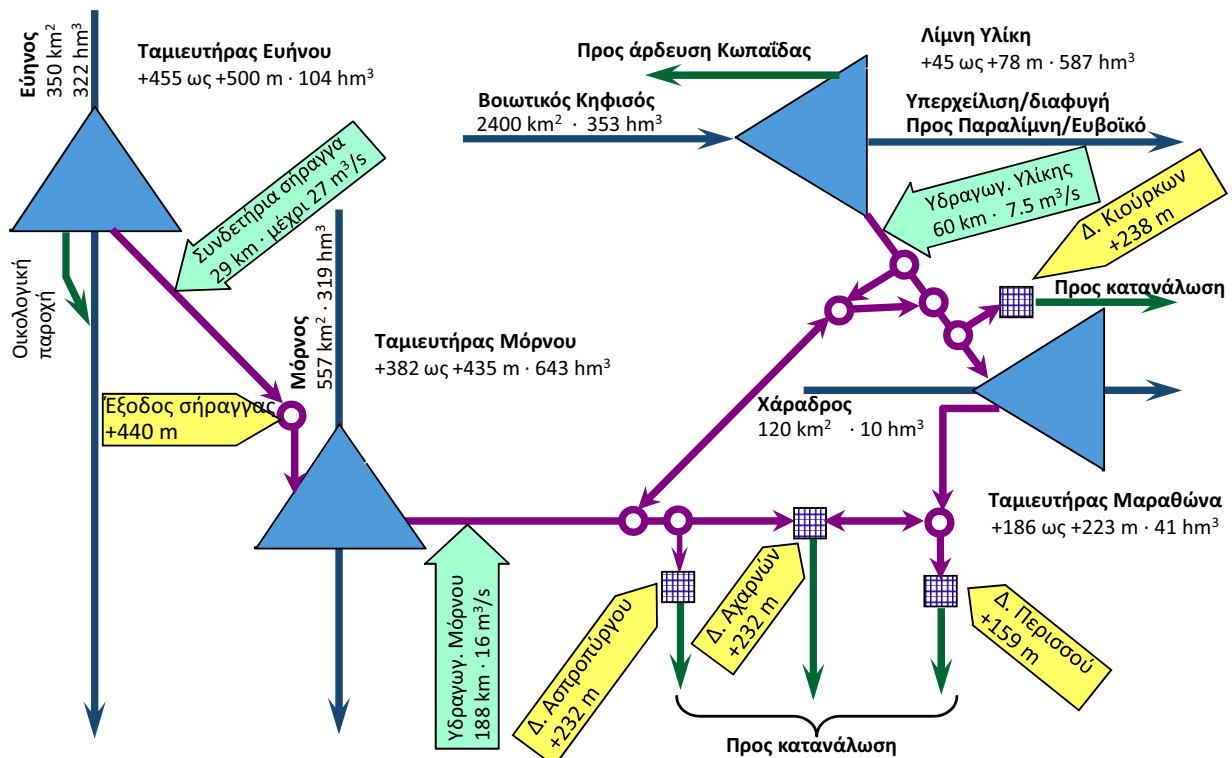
Εύηνος
350 km$^2$
322 hm$^3$

Ταμιευτήρας Ευήνου
+455 ως +500 m · 104 hm$^3$

Συνδετήρια σήραγγα
29 km · μέχρι 27 m$^3$/s

Οικολογική παροχή

Μόρνος
557 km$^2$ · 319 hm$^3$

Ταμιευτήρας Μόρνου
+382 ως +435 m · 643 hm$^3$

Έξοδος σήραγγας
+440 m

Προς άρδευση Κωπαΐδας

Λίμνη Υλίκη
+45 ως +78 m · 587 hm$^3$

Βοιωτικός Κηφισός
2400 km$^2$ · 353 hm$^3$

Υπερχείλιση/διαφυγή
Προς Παραλίμνη/Ευβοϊκό

Υδραγωγ. Υλίκης
60 km · 7.5 m$^3$/s

Δ. Κιούρκων
+238 m

Προς κατανάλωση

Χάραδρος
120 km$^2$ · 10 hm$^3$

Ταμιευτήρας Μαραθώνα
+186 ως +223 m · 41 hm$^3$

Υδραγωγ. Μόρνου
188 km · 16 m$^3$/s

Δ. Ασπροπύργου
+232 m

Δ. Αχαρνών
+232 m

Δ. Περισσού
+159 m

Προς κατανάλωση